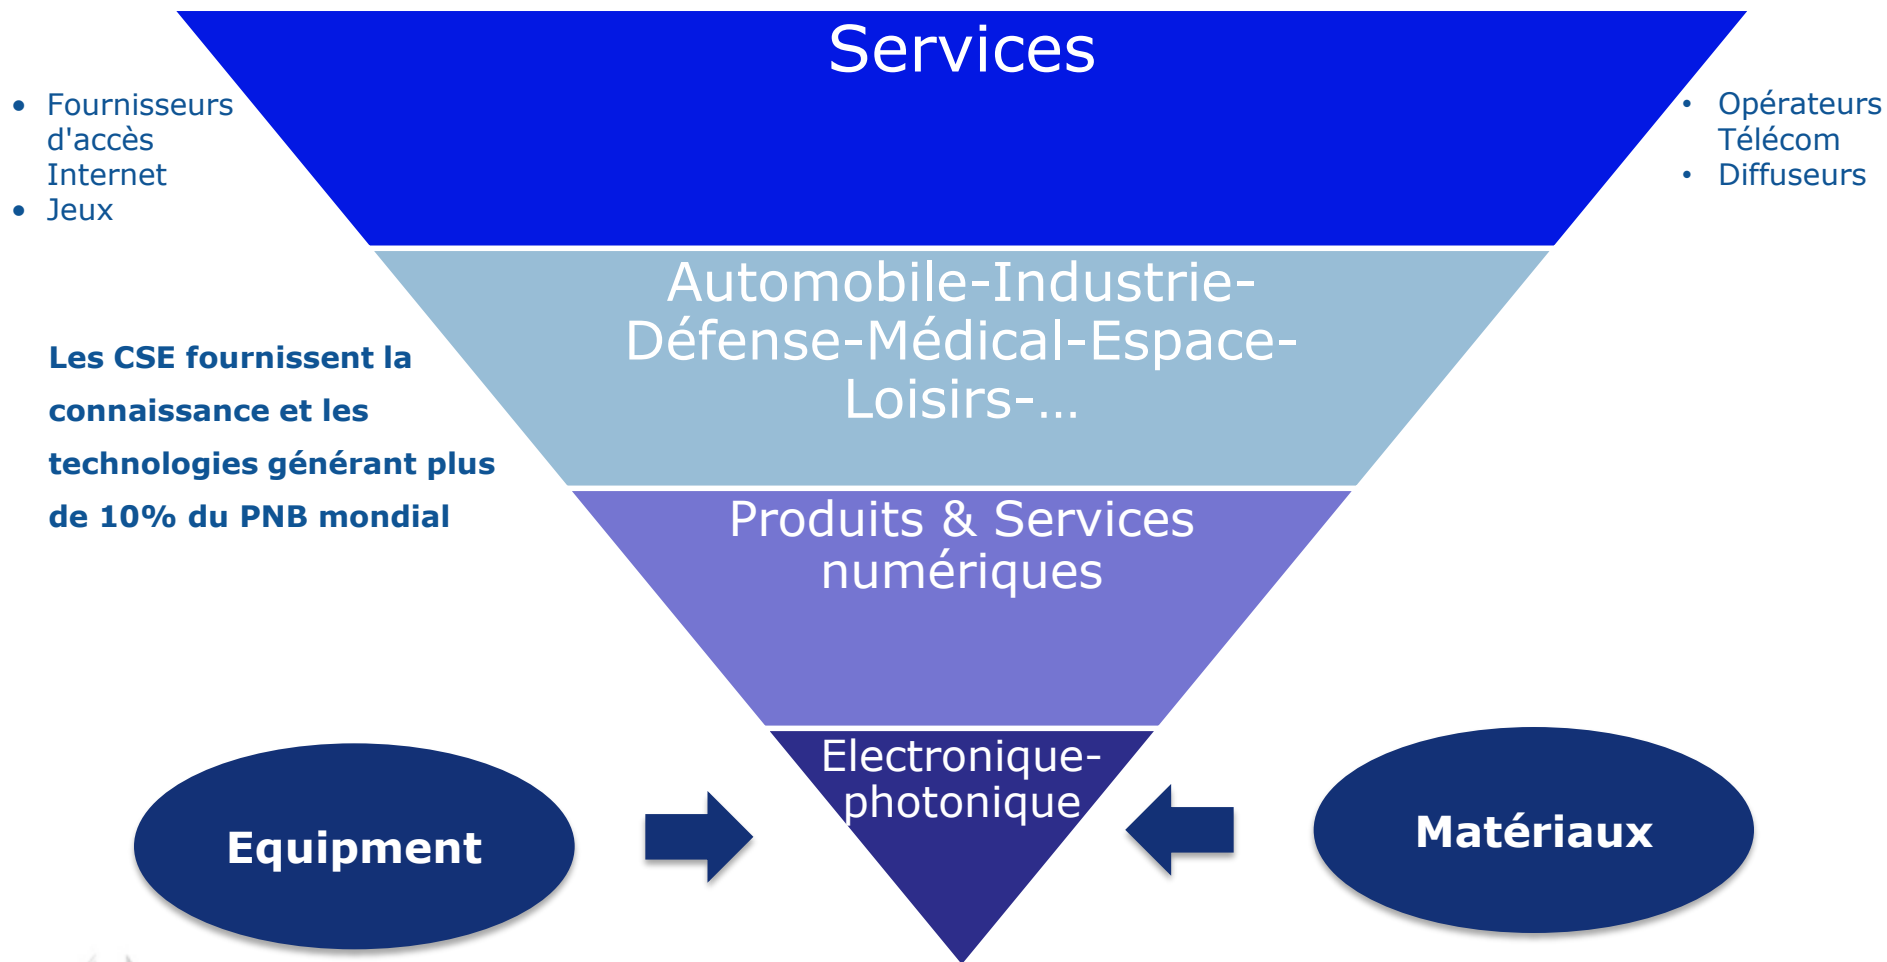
Services

• Fournisseurs d'accès Internet
• Jeux

• Opérateurs Télécom
• Diffuseurs

Automobile-Industrie-Défense-Médical-Espace-Loisirs-…

Les CSE fournissent la connaissance et les technologies générant plus de 10% du PNB mondial

Produits & Services numériques

Electronique-photonique

Equipment

Matériaux